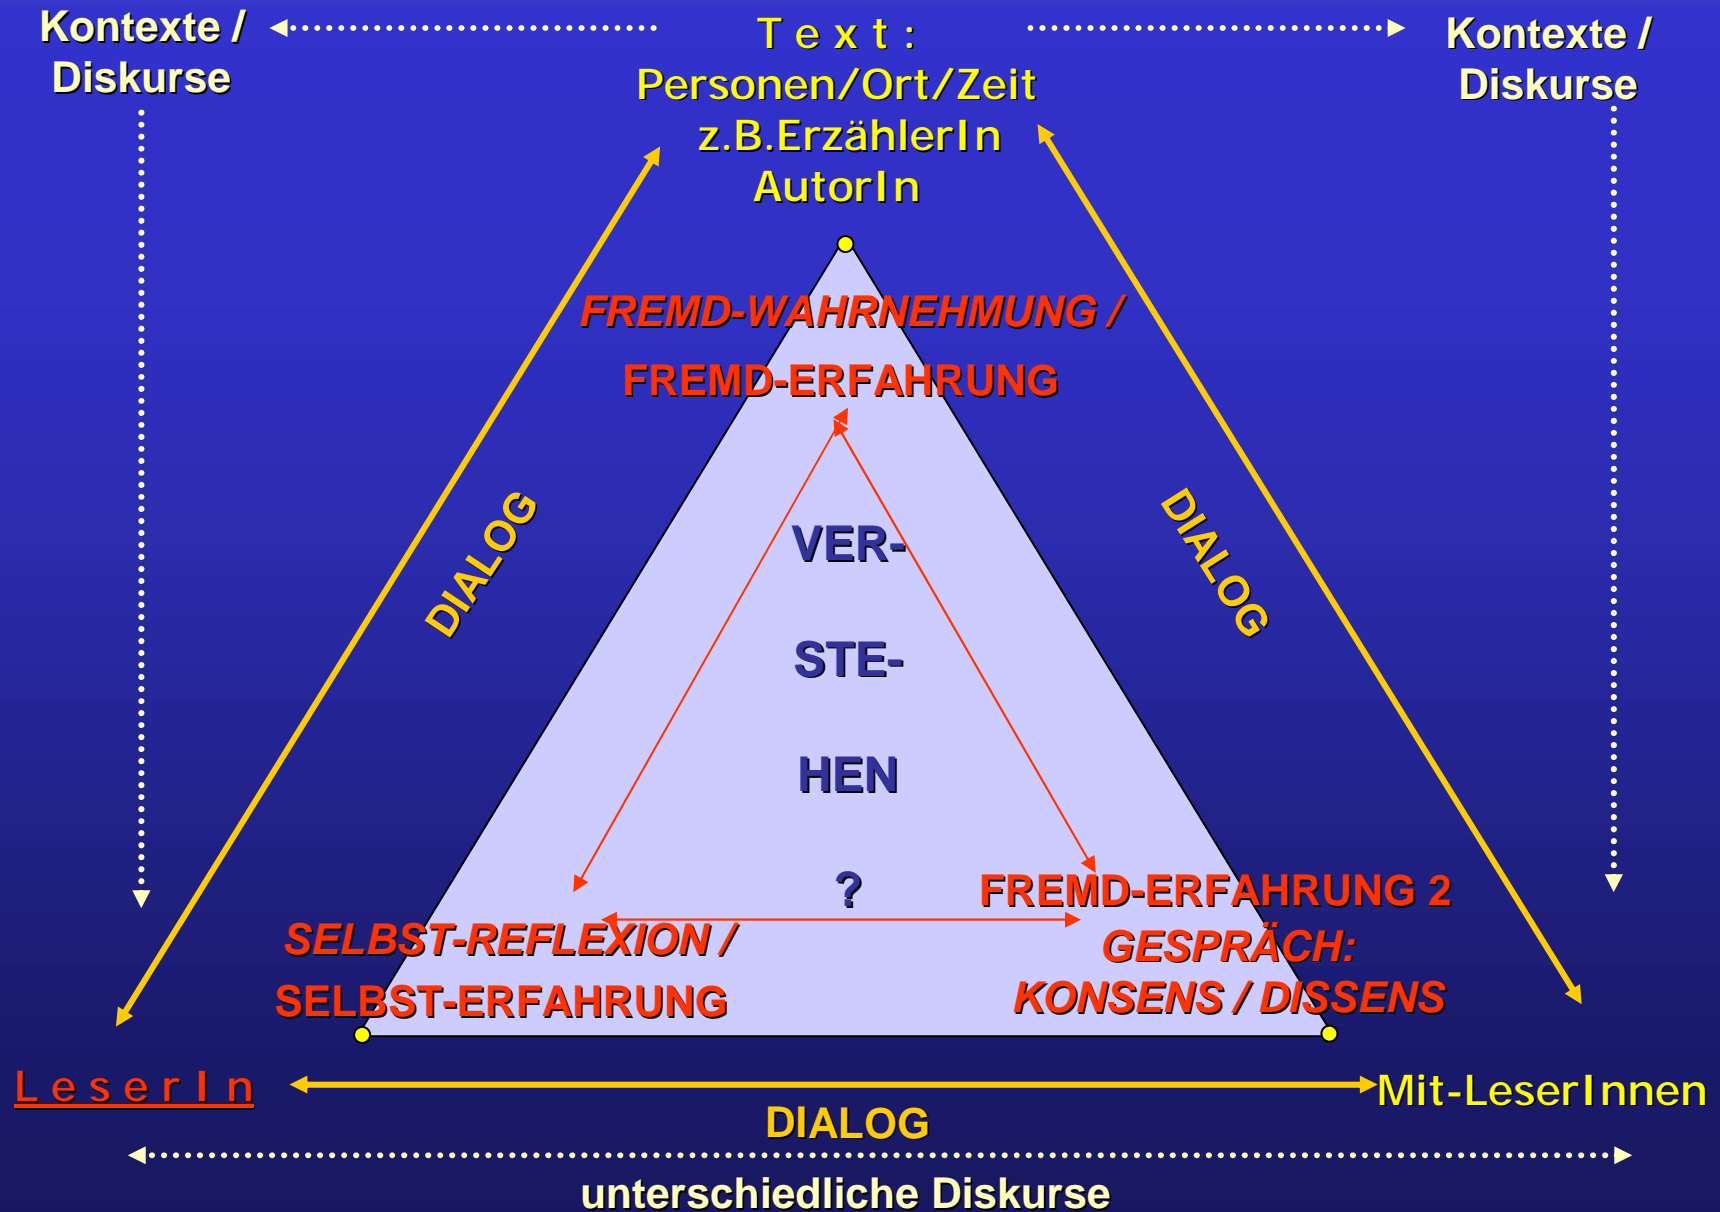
Kontexte / Diskurse

T e x t :
Personen/Ort/Zeit
z.B.ErzählerIn
AutorIn

Kontexte / Diskurse

FREMD-WAHRNEHMUNG /
FREMD-ERFAHRUNG

DIALOG

DIALOG

VER-
STE-
HEN
?

SELBST-REFLEXION /
SELBST-ERFAHRUNG

FREMD-ERFAHRUNG 2
GESPRÄCH:
KONSENS / DISSENS

L e s e r I n

Mit-LeserInnen

DIALOG

unterschiedliche Diskurse